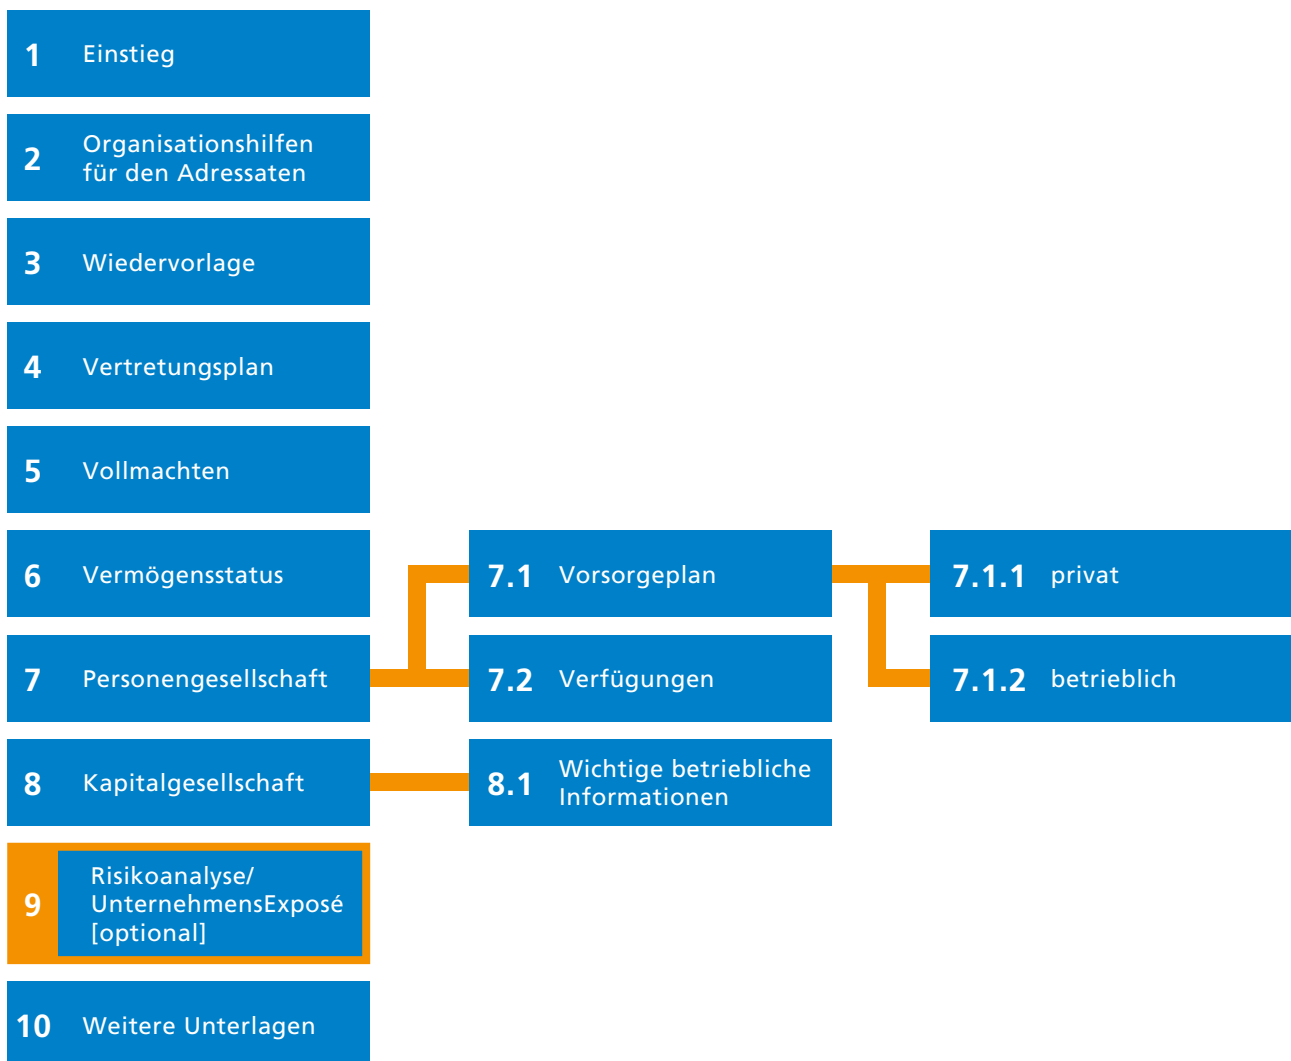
1 Einstieg

2 Organisationshilfen für den Adressaten

3 Wiedervorlage

4 Vertretungsplan

5 Vollmachten

6 Vermögensstatus

7.1 Vorsorgeplan

7.1.1 privat

7 Personengesellschaft

7.2 Verfügungen

7.1.2 betrieblich

8 Kapitalgesellschaft

8.1 Wichtige betriebliche Informationen

9 Risikoanalyse/ UnternehmensExposé [optional]

10 Weitere Unterlagen